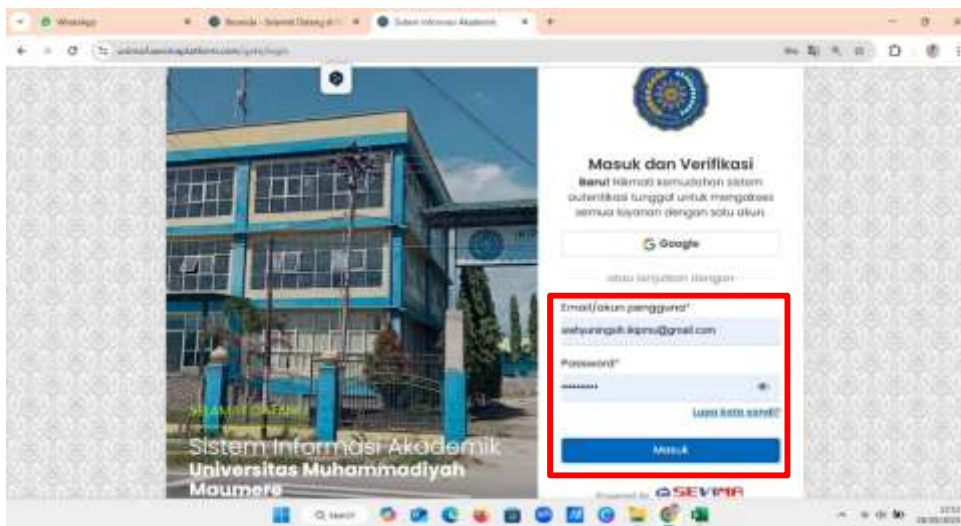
WhatsApp
Beranda - Selamat Datang di
Sistem Informasi Akademik

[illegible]

Masuk dan Verifikasi

Baru! Nikmati kemudahan sistem autentikasi tunggal untuk mengakses semua layanan dengan satu akun

Google

atau lanjutkan dengan

Email/akun pengguna*
wahyuningsih.ikipmu@gmail.com

Password*
••••••••••

Lupa kata sandi?

Masuk

Powered by SEVIMA

SELAMAT DATANG
Sistem Informasi Akademik
Universitas Muhammadiyah Maumere

Search